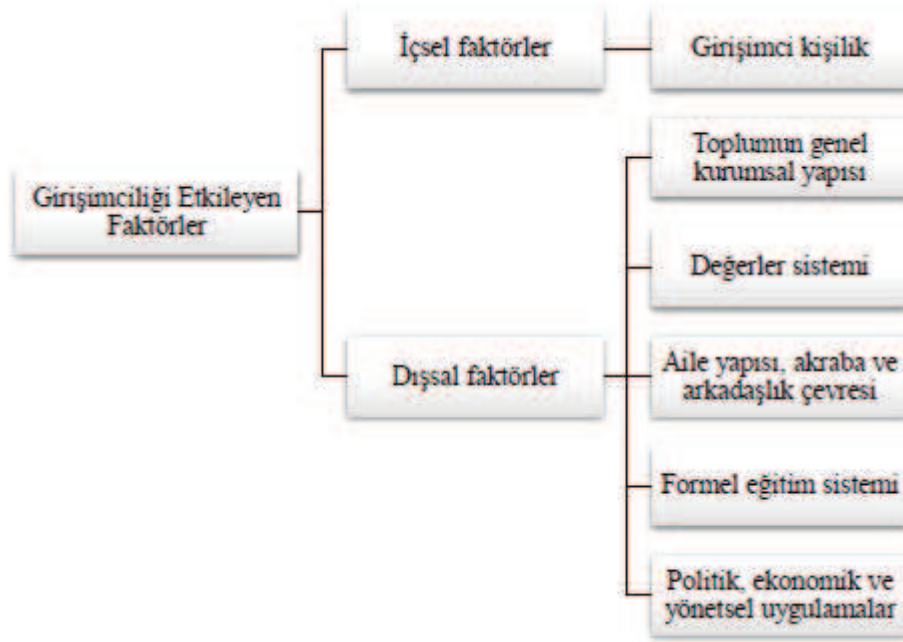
Girişimciliği Etkileyen Faktörler

İçsel faktörler

Girişimci kişilik

Dışsal faktörler

Toplumun genel kurumsal yapısı

Değerler sistemi

Aile yapısı, akraba ve arkadaşlık çevresi

Formel eğitim sistemi

Politik, ekonomik ve yönetsel uygulamalar